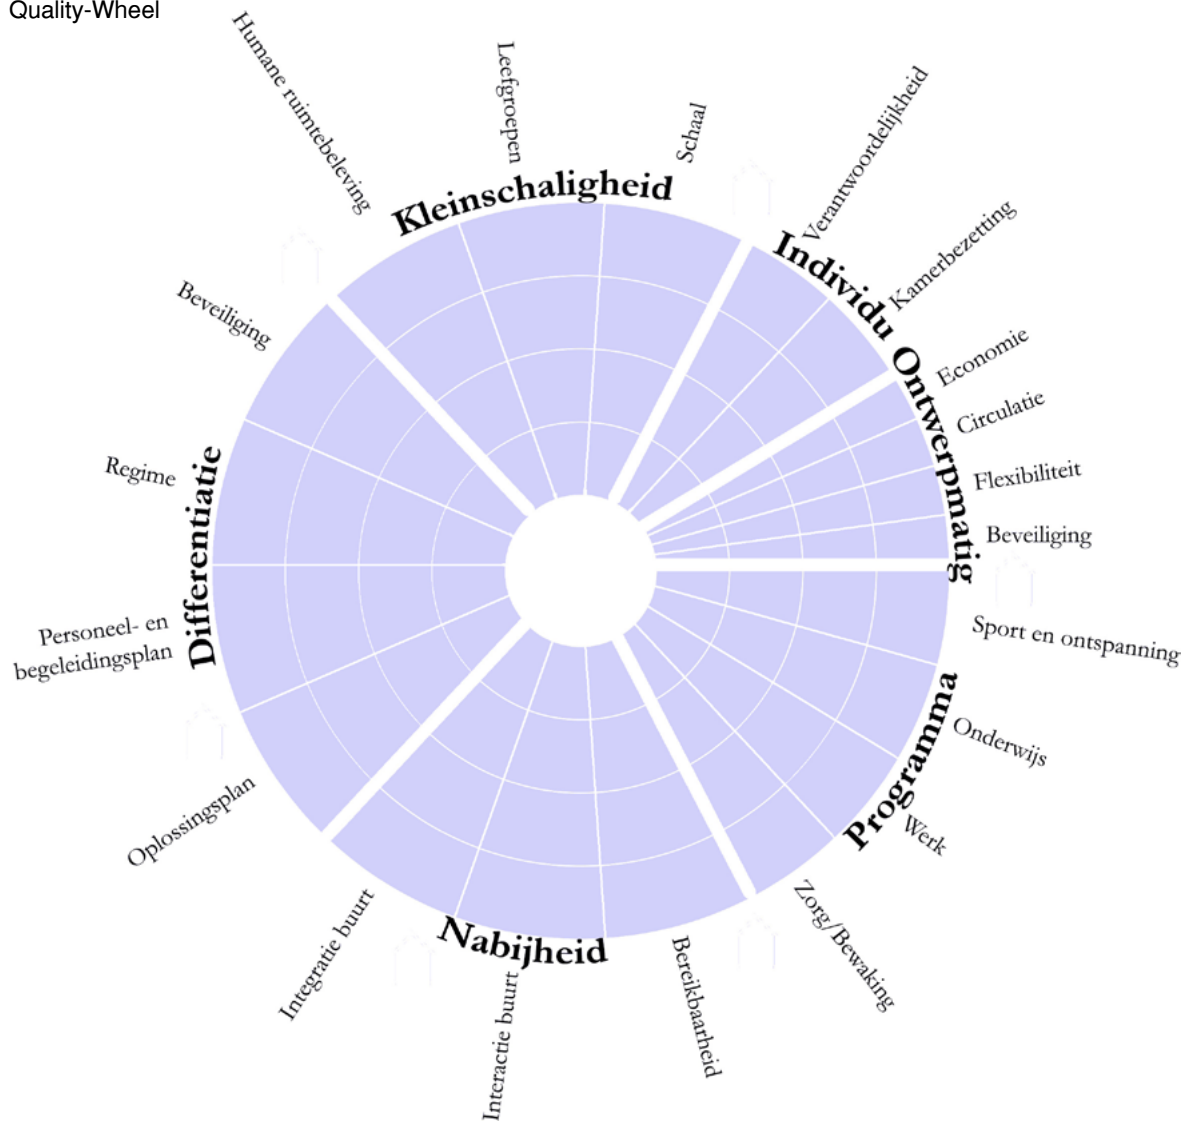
Quality-Wheel

Kleinschaligheid
Humane ruimtebeleving
Leefgroepen
Schaal

Individu
Verantwoordelijkheid
Kamerbezetting

Ontwerpmatig
Economie
Circulatie
Flexibiliteit
Beveiliging

Programma
Sport en ontspanning
Onderwijs
Werk
Zorg/Bewaking

Nabijheid
Bereikbaarheid
Interactie buurt
Integratie buurt

Differentiatie
Oplossingsplan
Personeel- en begeleidingsplan
Regime
Beveiliging